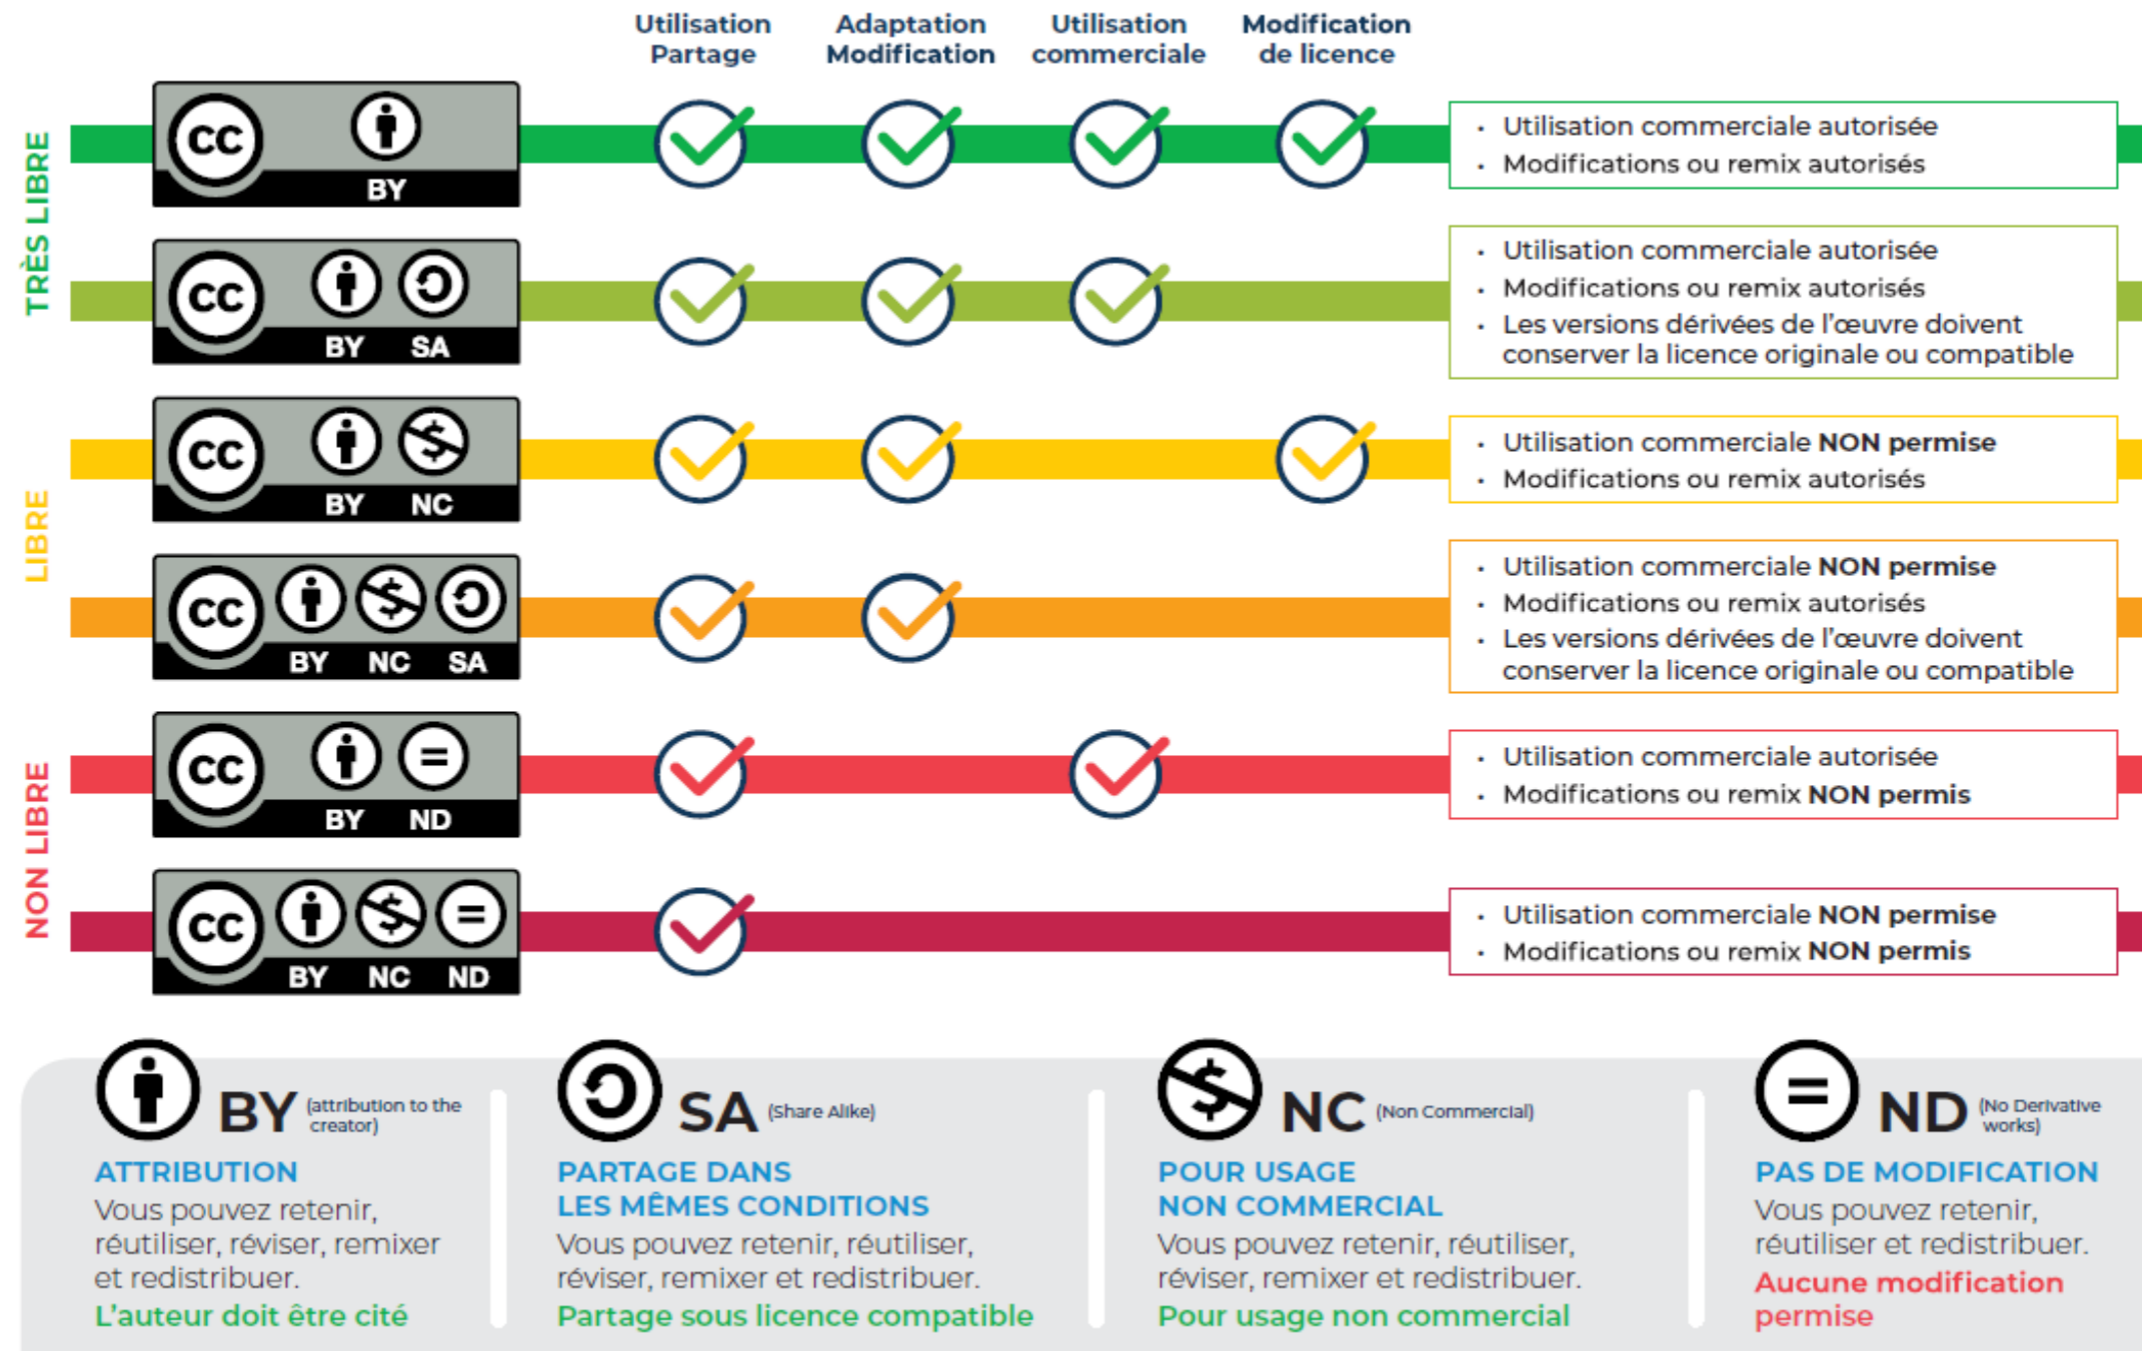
Utilisation Partage | Adaptation Modification | Utilisation commerciale | Modification de licence

TRÈS LIBRE

CC BY
• Utilisation commerciale autorisée
• Modifications ou remix autorisés

CC BY SA
• Utilisation commerciale autorisée
• Modifications ou remix autorisés
• Les versions dérivées de l'œuvre doivent conserver la licence originale ou compatible

LIBRE

CC BY NC
• Utilisation commerciale **NON permise**
• Modifications ou remix autorisés

CC BY NC SA
• Utilisation commerciale **NON permise**
• Modifications ou remix autorisés
• Les versions dérivées de l'œuvre doivent conserver la licence originale ou compatible

NON LIBRE

CC BY ND
• Utilisation commerciale autorisée
• Modifications ou remix **NON permis**

CC BY NC ND
• Utilisation commerciale **NON permise**
• Modifications ou remix **NON permis**

BY (attribution to the creator)
ATTRIBUTION
Vous pouvez retenir, réutiliser, réviser, remixer et redistribuer.
L'auteur doit être cité

SA (Share Alike)
PARTAGE DANS LES MÊMES CONDITIONS
Vous pouvez retenir, réutiliser, réviser, remixer et redistribuer.
Partage sous licence compatible

NC (Non Commercial)
POUR USAGE NON COMMERCIAL
Vous pouvez retenir, réutiliser, réviser, remixer et redistribuer.
Pour usage non commercial

ND (No Derivative works)
PAS DE MODIFICATION
Vous pouvez retenir, réutiliser et redistribuer.
Aucune modification permise